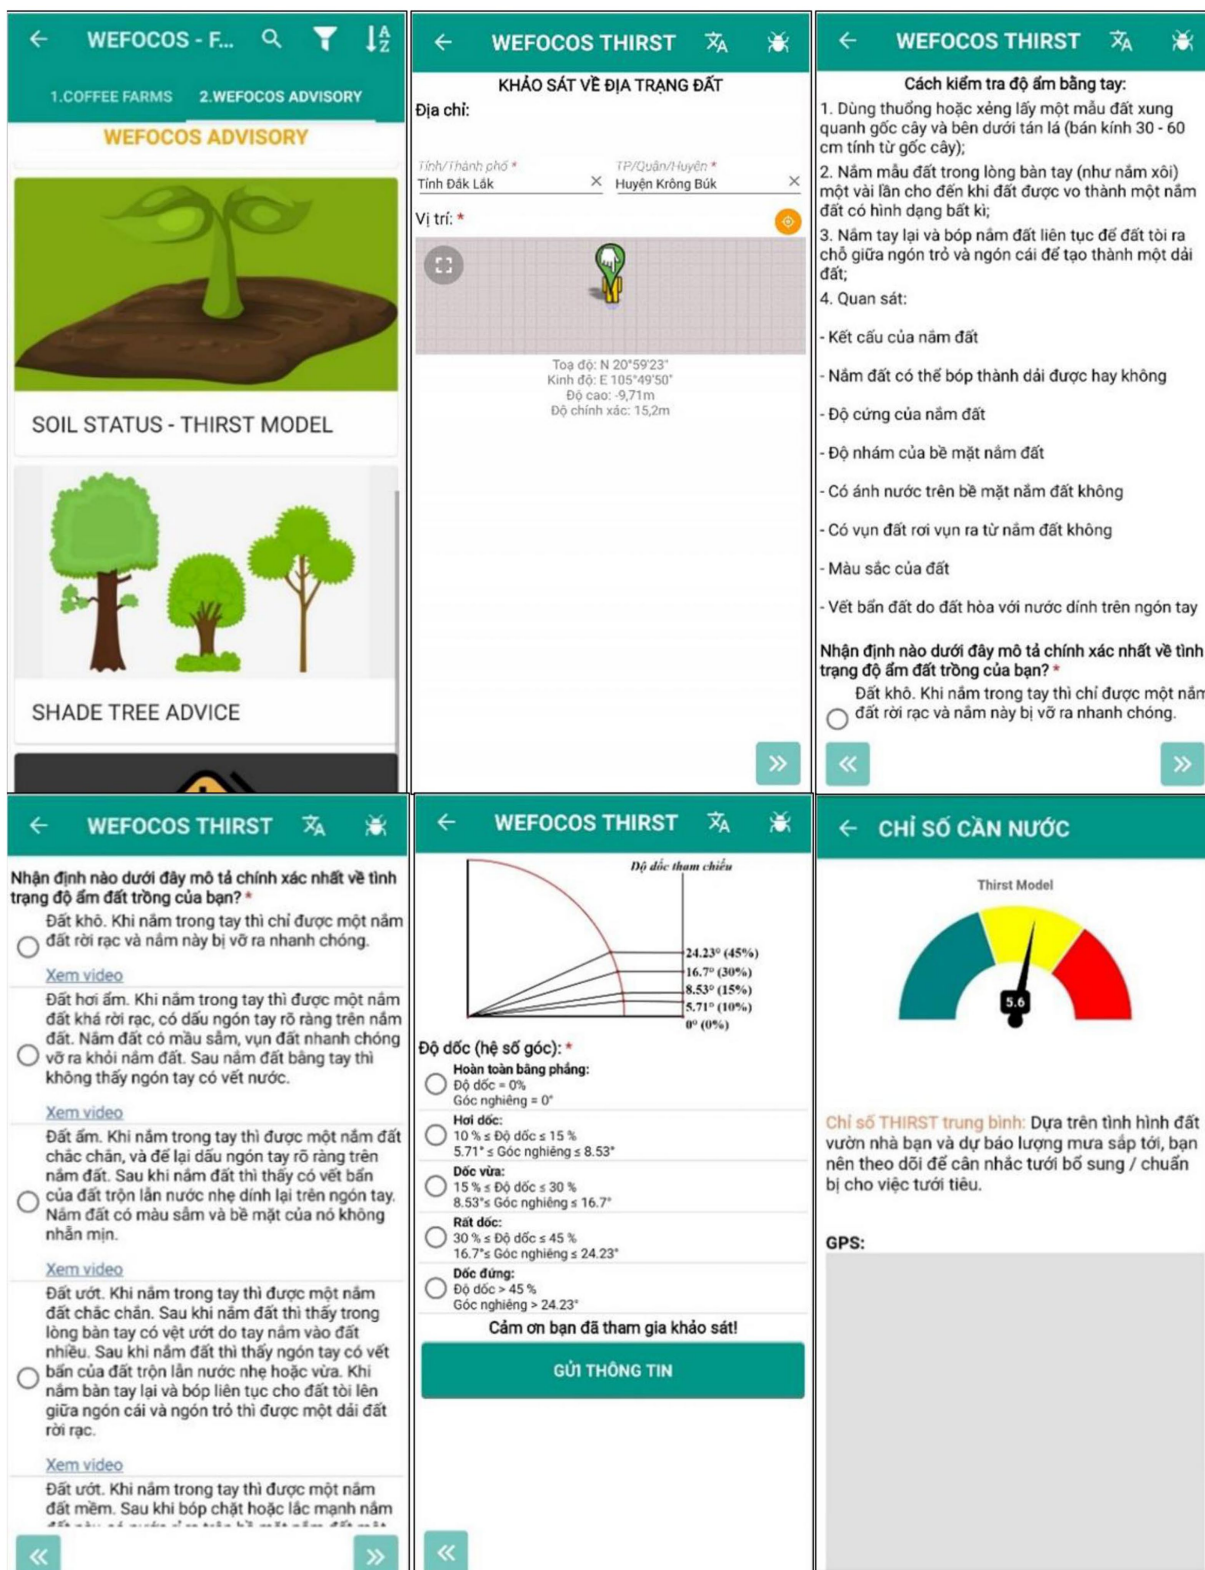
WEFOCOS - F...

1.COFFEE FARMS 2.WEFOCOS ADVISORY

WEFOCOS ADVISORY

SOIL STATUS - THIRST MODEL

SHADE TREE ADVICE

WEFOCOS THIRST

KHẢO SÁT VỀ ĐỊA TRẠNG ĐẤT

Địa chỉ:

Tỉnh/Thành phố *
Tỉnh Đắk Lắk

TP/Quận/Huyện *
Huyện Krông Búk

Vị trí: *

Toạ độ: N 20°59'23"
Kinh độ: E 105°49'50"
Độ cao: -9,71m
Độ chính xác: 15,2m

WEFOCOS THIRST

Cách kiểm tra độ ẩm bằng tay:

1. Dùng thuổng hoặc xẻng lấy một mẫu đất xung quanh gốc cây và bên dưới tán lá (bán kính 30 - 60 cm tính từ gốc cây);

2. Nắm mẫu đất trong lòng bàn tay (như nắm xôi) một vài lần cho đến khi đất được vo thành một nắm đất có hình dạng bất kì;

3. Nắm tay lại và bóp nắm đất liên tục để đất tòi ra chỗ giữa ngón trỏ và ngón cái để tạo thành một dải đất;

4. Quan sát:

- Kết cấu của nắm đất

- Nắm đất có thể bóp thành dải được hay không

- Độ cứng của nắm đất

- Độ nhám của bề mặt nắm đất

- Có ánh nước trên bề mặt nắm đất không

- Có vụn đất rơi vụn ra từ nắm đất không

- Màu sắc của đất

- Vết bẩn đất do đất hòa với nước dính trên ngón tay

Nhận định nào dưới đây mô tả chính xác nhất về tình trạng độ ẩm đất trồng của bạn? *

Đất khô. Khi nắm trong tay thì chỉ được một nắm đất rời rạc và nắm này bị vỡ ra nhanh chóng.

WEFOCOS THIRST

Nhận định nào dưới đây mô tả chính xác nhất về tình trạng độ ẩm đất trồng của bạn? *

Đất khô. Khi nắm trong tay thì chỉ được một nắm đất rời rạc và nắm này bị vỡ ra nhanh chóng.

Xem video

Đất hơi ẩm. Khi nắm trong tay thì được một nắm đất khá rời rạc, có dấu ngón tay rõ ràng trên nắm đất. Nắm đất có màu sẫm, vụn đất nhanh chóng vỡ ra khỏi nắm đất. Sau khi nắm đất bằng tay thì không thấy ngón tay có vết nước.

Xem video

Đất ẩm. Khi nắm trong tay thì được một nắm đất chắc chắn, và để lại dấu ngón tay rõ ràng trên nắm đất. Sau khi nắm đất thì thấy có vết bẩn của đất trộn lẫn nước nhẹ dính lại trên ngón tay. Nắm đất có màu sẫm và bề mặt của nó không nhẵn mịn.

Xem video

Đất ướt. Khi nắm trong tay thì được một nắm đất chắc chắn. Sau khi nắm đất thì thấy trong lòng bàn tay có vệt ướt do tay nắm vào đất nhiều. Sau khi nắm đất thì thấy ngón tay có vết bẩn của đất trộn lẫn nước nhẹ hoặc vừa. Khi nắm bàn tay lại và bóp liên tục cho đất tòi lên giữa ngón cái và ngón trỏ thì được một dải đất rời rạc.

Xem video

Đất ướt. Khi nắm trong tay thì được một nắm đất mềm. Sau khi bóp chặt hoặc lắc mạnh nắm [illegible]

WEFOCOS THIRST

Độ dốc tham chiếu

24.23° (45%)
16.7° (30%)
8.53° (15%)
5.71° (10%)
0° (0%)

Độ dốc (hệ số góc): *

Hoàn toàn bằng phẳng:
Độ dốc = 0%
Góc nghiêng = 0°

Hơi dốc:
10 % ≤ Độ dốc ≤ 15 %
5.71° ≤ Góc nghiêng ≤ 8.53°

Dốc vừa:
15 % ≤ Độ dốc ≤ 30 %
8.53°≤ Góc nghiêng ≤ 16.7°

Rất dốc:
30 % ≤ Độ dốc ≤ 45 %
16.7°≤ Góc nghiêng ≤ 24.23°

Dốc đứng:
Độ dốc > 45 %
Góc nghiêng > 24.23°

Cảm ơn bạn đã tham gia khảo sát!

GỬI THÔNG TIN

CHỈ SỐ CẦN NƯỚC

Thirst Model

5.6

Chỉ số THIRST trung bình: Dựa trên tình hình đất vườn nhà bạn và dự báo lượng mưa sắp tới, bạn nên theo dõi để cân nhắc tưới bổ sung / chuẩn bị cho việc tưới tiêu.

GPS: